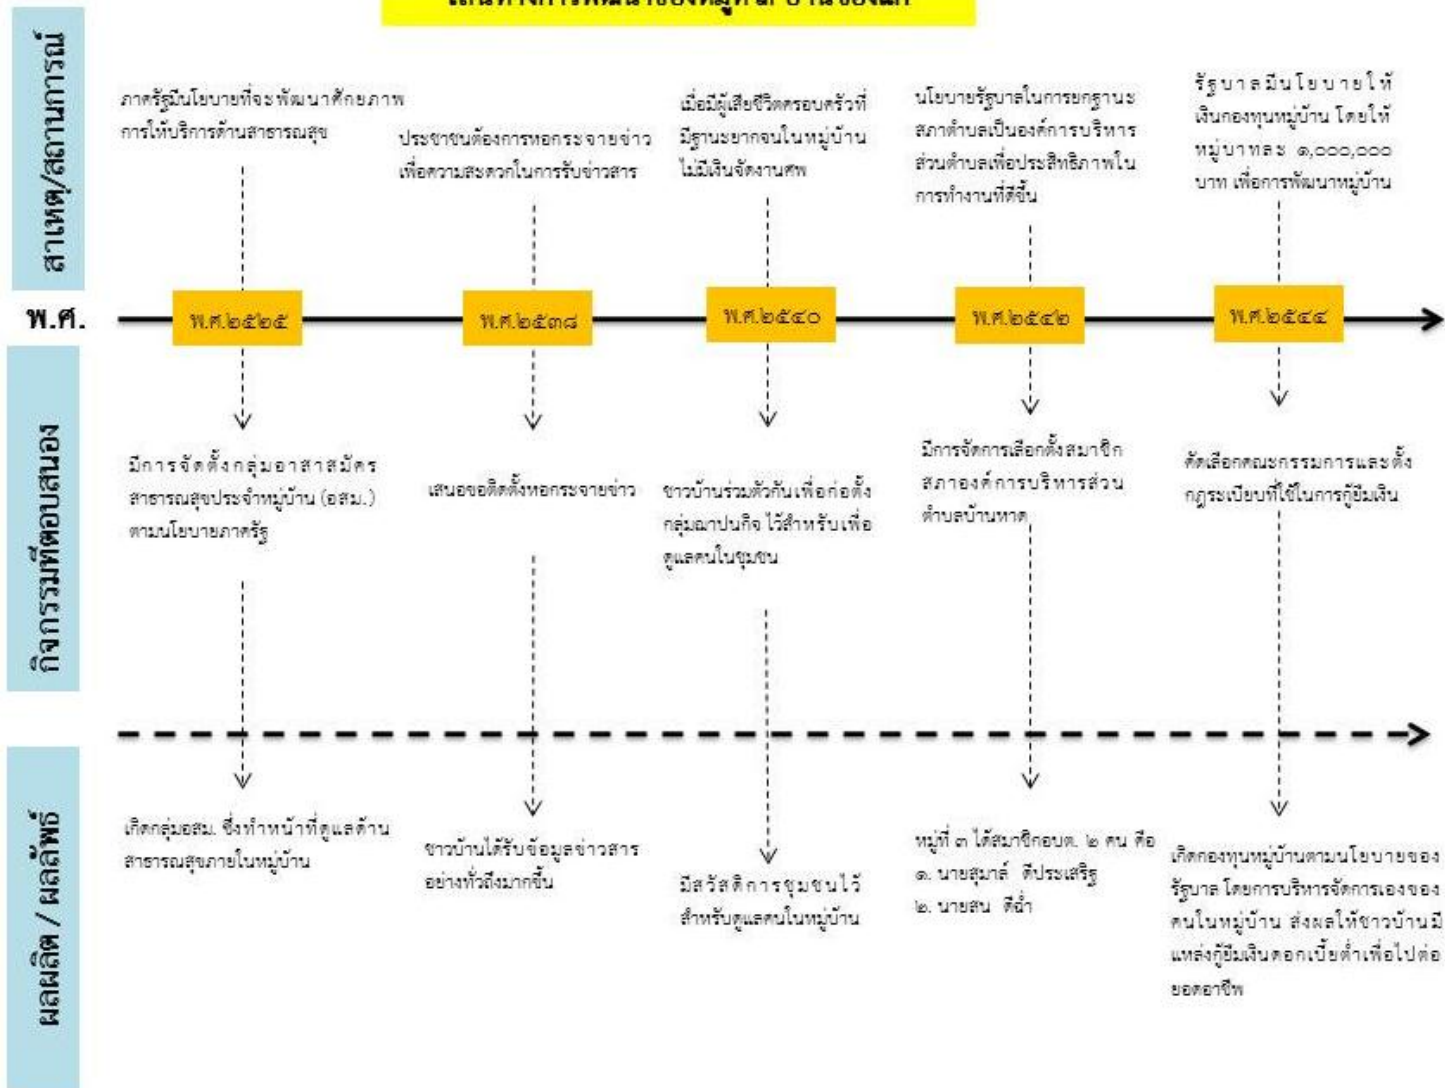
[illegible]

สาเหตุ/สถานการณ์

ภาครัฐมีนโยบายที่จะพัฒนาศักยภาพการให้บริการด้านสาธารณสุข

ประชาชนต้องการหอกระจายข่าวเพื่อความสะดวกในการรับข่าวสาร

เมื่อมีผู้เสียชีวิตครอบครัวที่มีฐานะยากจนในหมู่บ้านไม่มีเงินจัดงานศพ

นโยบายรัฐบาลในการยกฐานะสภาตำบลเป็นองค์การบริหารส่วนตำบลเพื่อประสิทธิภาพในการทำงานที่ดีขึ้น

รัฐบาลมีนโยบายให้เงินกองทุนหมู่บ้าน โดยให้หมู่บ้านละ ๑,๐๐๐,๐๐๐ บาท เพื่อการพัฒนาหมู่บ้าน

พ.ศ.

พ.ศ.๒๕๒๕

พ.ศ.๒๕๓๘

พ.ศ.๒๕๔๐

พ.ศ.๒๕๔๒

พ.ศ.๒๕๔๔

กิจกรรมที่ตอบสนอง

มีการจัดตั้งกลุ่มอาสาสมัครสาธารณสุขประจำหมู่บ้าน (อสม.) ตามนโยบายภาครัฐ

เสนอขอติดตั้งหอกระจายข่าว

ชาวบ้านร่วมหัวกันเพื่อก่อตั้งกลุ่มฌาปนกิจ ไว้สำหรับเพื่อดูแลคนในชุมชน

มีการจัดการเลือกตั้งสมาชิกสภาองค์การบริหารส่วนตำบลบ้านหาด

คัดเลือกคณะกรรมการและตั้งกฎระเบียบที่ใช้ในการกู้ยืมเงิน

ผลผลิต / ผลลัพธ์

เกิดกลุ่มอสม. ซึ่งทำหน้าที่ดูแลด้านสาธารณสุขภายในหมู่บ้าน

ชาวบ้านได้รับข้อมูลข่าวสารอย่างทั่วถึงมากขึ้น

มีสวัสดิการชุมชนไว้สำหรับดูแลคนในหมู่บ้าน

หมู่ที่ ๓ ได้สมาชิกอบต. ๒ คน คือ
๑. นายสุมาลี ดีประเสริฐ
๒. นายสน ดีน้ำ

เกิดกองทุนหมู่บ้านตามนโยบายของรัฐบาล โดยการบริหารจัดการเองของคนในหมู่บ้าน ส่งผลให้ชาวบ้านมีแหล่งกู้ยืมเงินดอกเบี้ยต่ำเพื่อไปต่อยอดอาชีพ